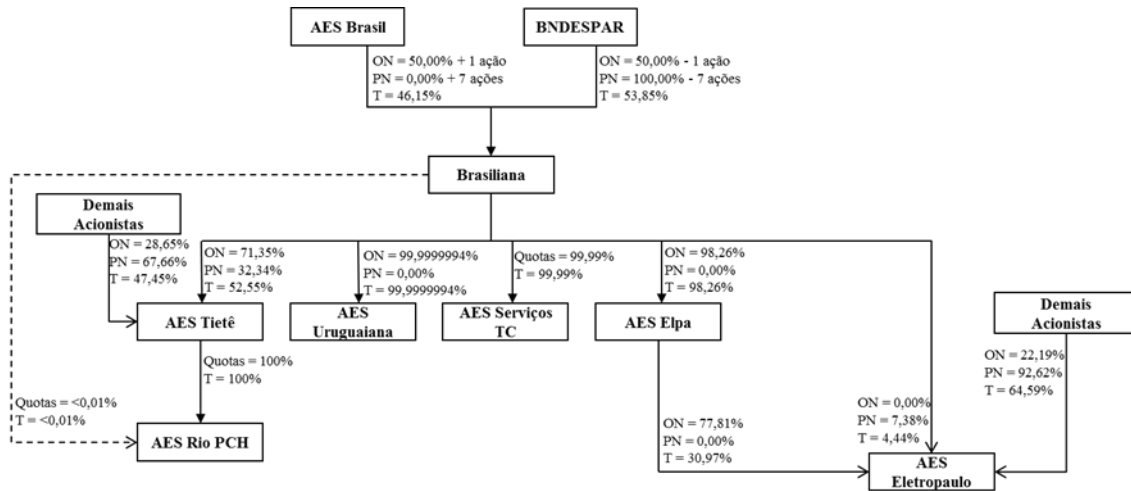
AES Brasil

BNDESPAR

ON = 50,00% + 1 ação
PN = 0,00% + 7 ações
T = 46,15%

ON = 50,00% - 1 ação
PN = 100,00% - 7 ações
T = 53,85%

Brasiliana

Demais Acionistas

ON = 28,65%
PN = 67,66%
T = 47,45%

ON = 71,35%
PN = 32,34%
T = 52,55%

ON = 99,9999994%
PN = 0,00%
T = 99,9999994%

Quotas = 99,99%
T = 99,99%

ON = 98,26%
PN = 0,00%
T = 98,26%

AES Tietê

AES Uruguaiana

AES Serviços TC

AES Elpa

Demais Acionistas

ON = 22,19%
PN = 92,62%
T = 64,59%

Quotas = 100%
T = 100%

Quotas = <0,01%
T = <0,01%

AES Rio PCH

ON = 77,81%
PN = 0,00%
T = 30,97%

ON = 0,00%
PN = 7,38%
T = 4,44%

AES Eletropaulo